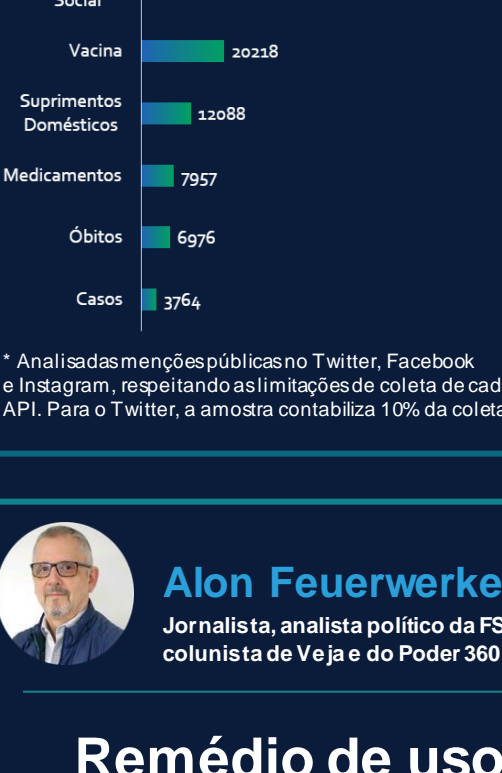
Social

Vacina 20218

Suprimentos Domésticos 12088

Medicamentos 7957

Óbitos 6976

Casos 3764

* Analisadas menções públicas no Twitter, Facebook e Instagram, respeitando as limitações de coleta de cad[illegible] API. Para o Twitter, a amostra contabiliza 10% da coleta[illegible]

Alon Feuerwerke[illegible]

Jornalista, analista político da FS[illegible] colunista de Veja e do Poder 360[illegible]

Remédio de uso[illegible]